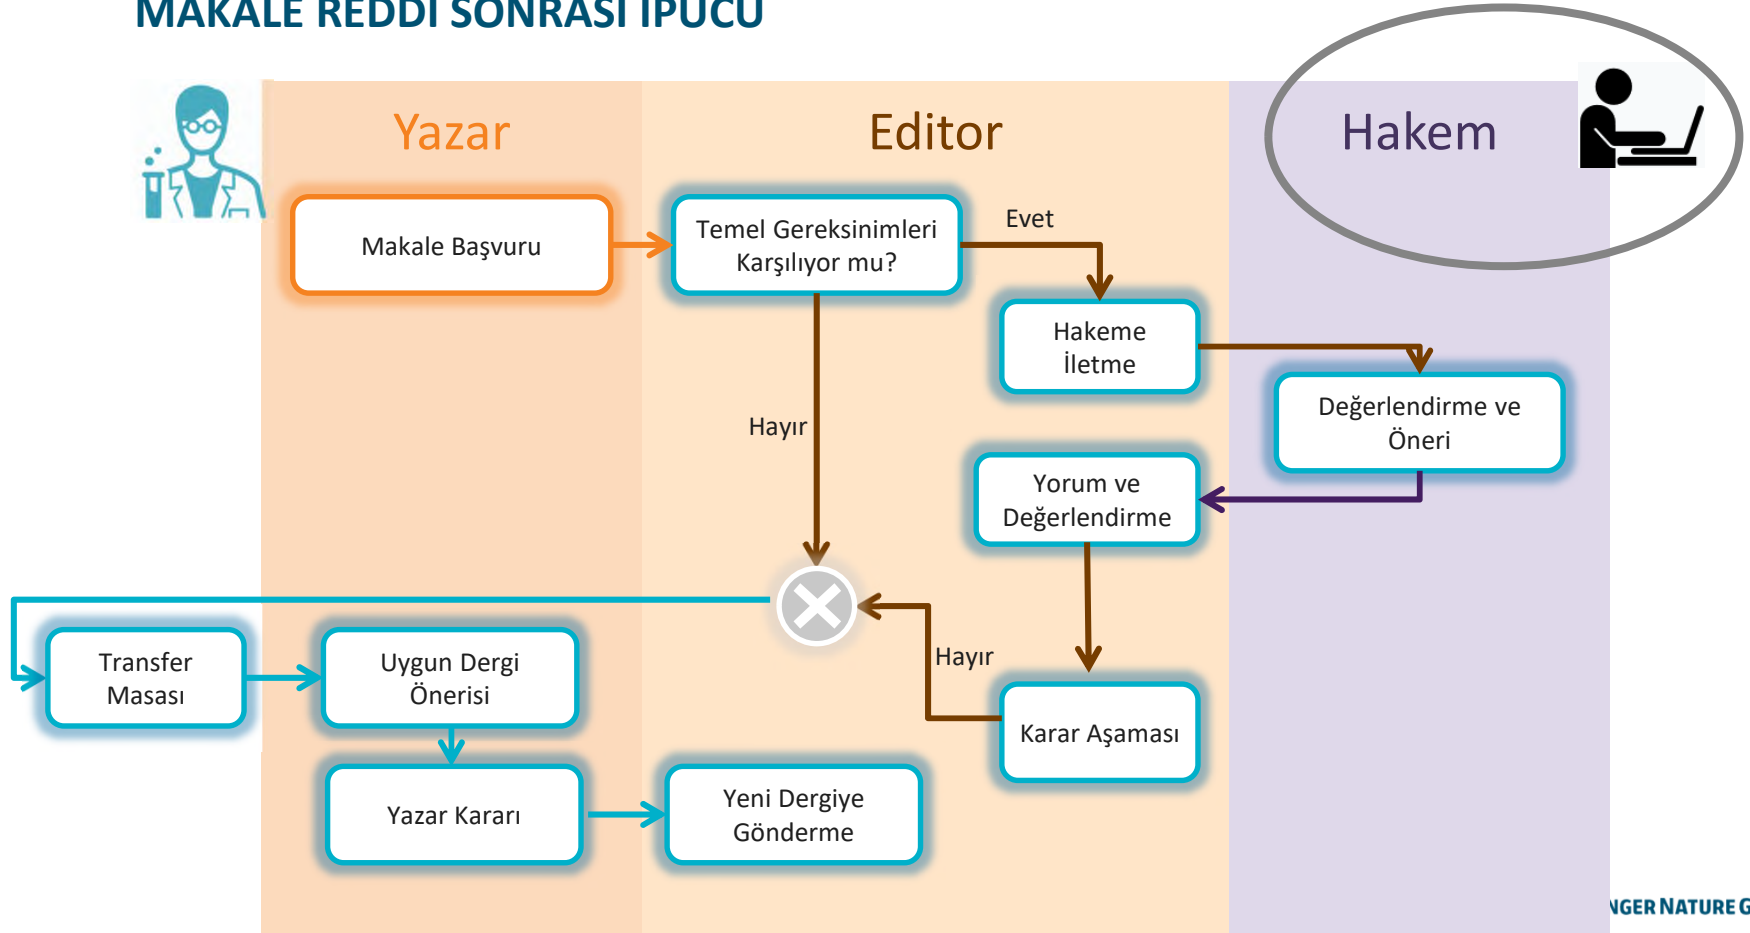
MAKALE REDDİ SONRASI İPUCU

Yazar

Editor

Hakem

Makale Başvuru

Temel Gereksinimleri Karşılıyor mu?

Evet

Hakeme İletme

Değerlendirme ve Öneri

Hayır

Yorum ve Değerlendirme

Hayır

Karar Aşaması

Transfer Masası

Uygun Dergi Önerisi

Yazar Kararı

Yeni Dergiye Gönderme

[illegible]NGER NATURE G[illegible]